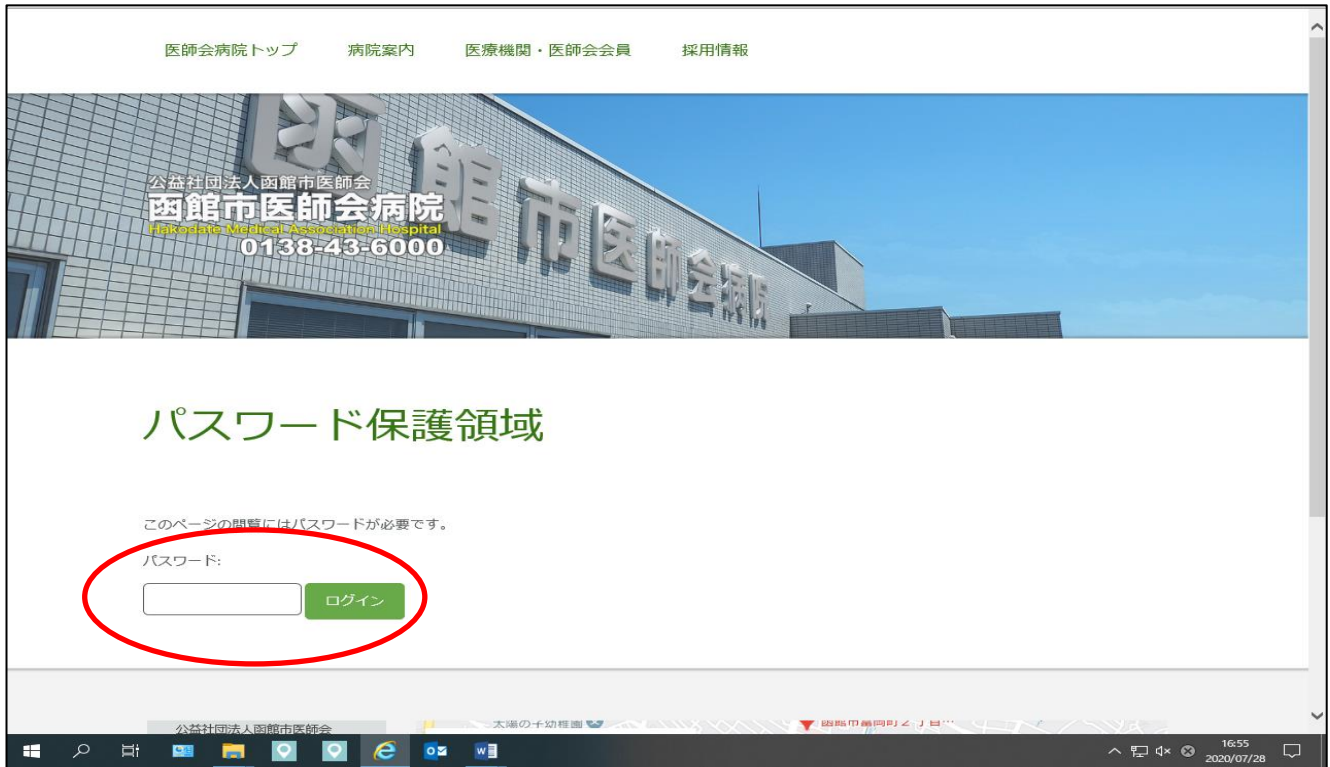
医師会病院トップ　病院案内　医療機関・医師会会員　採用情報

公益社団法人函館市医師会
函館市医師会病院
Hakodate Medical Association Hospital
0138-43-6000

函館市医師会病院

パスワード保護領域

このページの閲覧にはパスワードが必要です。

パスワード:

ログイン

公益社団法人函館市医師会

太陽の子幼稚園

函館市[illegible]

16:55
2020/07/28